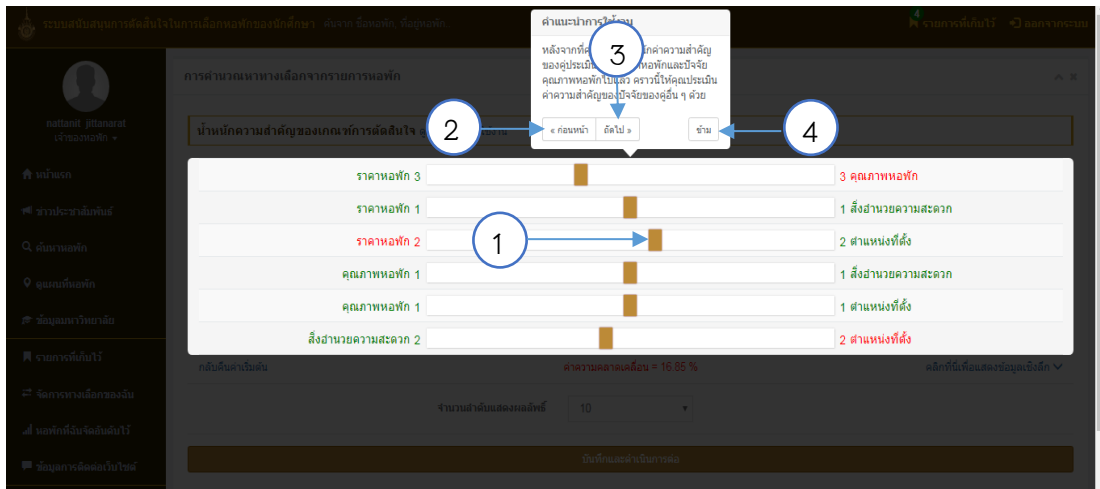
ระบบสนับสนุนการตัดสินใจในการเลือกหอพักของนักศึกษา ค้นหา ชื่อหอพัก, ที่อยู่หอพัก

4 รายการที่เก็บไว้ ออกจากระบบ

nattanit jittanarat
เจ้าของหอพัก

หน้าแรก
ข่าวประชาสัมพันธ์
ค้นหาหอพัก
แผนที่หอพัก
ข้อมูลมหาวิทยาลัย
รายการที่เก็บไว้
จัดการทางเลือกของฉัน
หอพักที่บันทึกเก็บไว้
ข้อมูลการติดต่อเว็บไซต์

การคำนวณหาทางเลือกจากรายการหอพัก

น้ำหนักความสำคัญของเกณฑ์การตัดสินใจ

คำแนะนำการใช้งาน
หลังจากที่คุ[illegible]ค่าความสำคัญของคู่ประเมิ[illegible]หอพักและปัจจัยคุณภาพหอพักไปแล้ว คราวนี้ให้คุณประเมินค่าความสำคัญของปัจจัยของคู่อื่น ๆ ด้วย
« ก่อนหน้า ถัดไป » ข้าม

3
2
4
1

| | | |
|---|---|---|
| ราคาหอพัก 3 | | 3 คุณภาพหอพัก |
| ราคาหอพัก 1 | | 1 สิ่งอำนวยความสะดวก |
| ราคาหอพัก 2 | | 2 ตำแหน่งที่ตั้ง |
| คุณภาพหอพัก 1 | | 1 สิ่งอำนวยความสะดวก |
| คุณภาพหอพัก 1 | | 1 ตำแหน่งที่ตั้ง |
| สิ่งอำนวยความสะดวก 2 | | 2 ตำแหน่งที่ตั้ง |

กลับคืนค่าเริ่มต้น
ค่าความคลาดเคลื่อน = 16.85 %
คลิกที่นี่เพื่อแสดงข้อมูลเชิงลึก

จำนวนลำดับแสดงผลลัพธ์ 10

บันทึกและดำเนินการต่อ